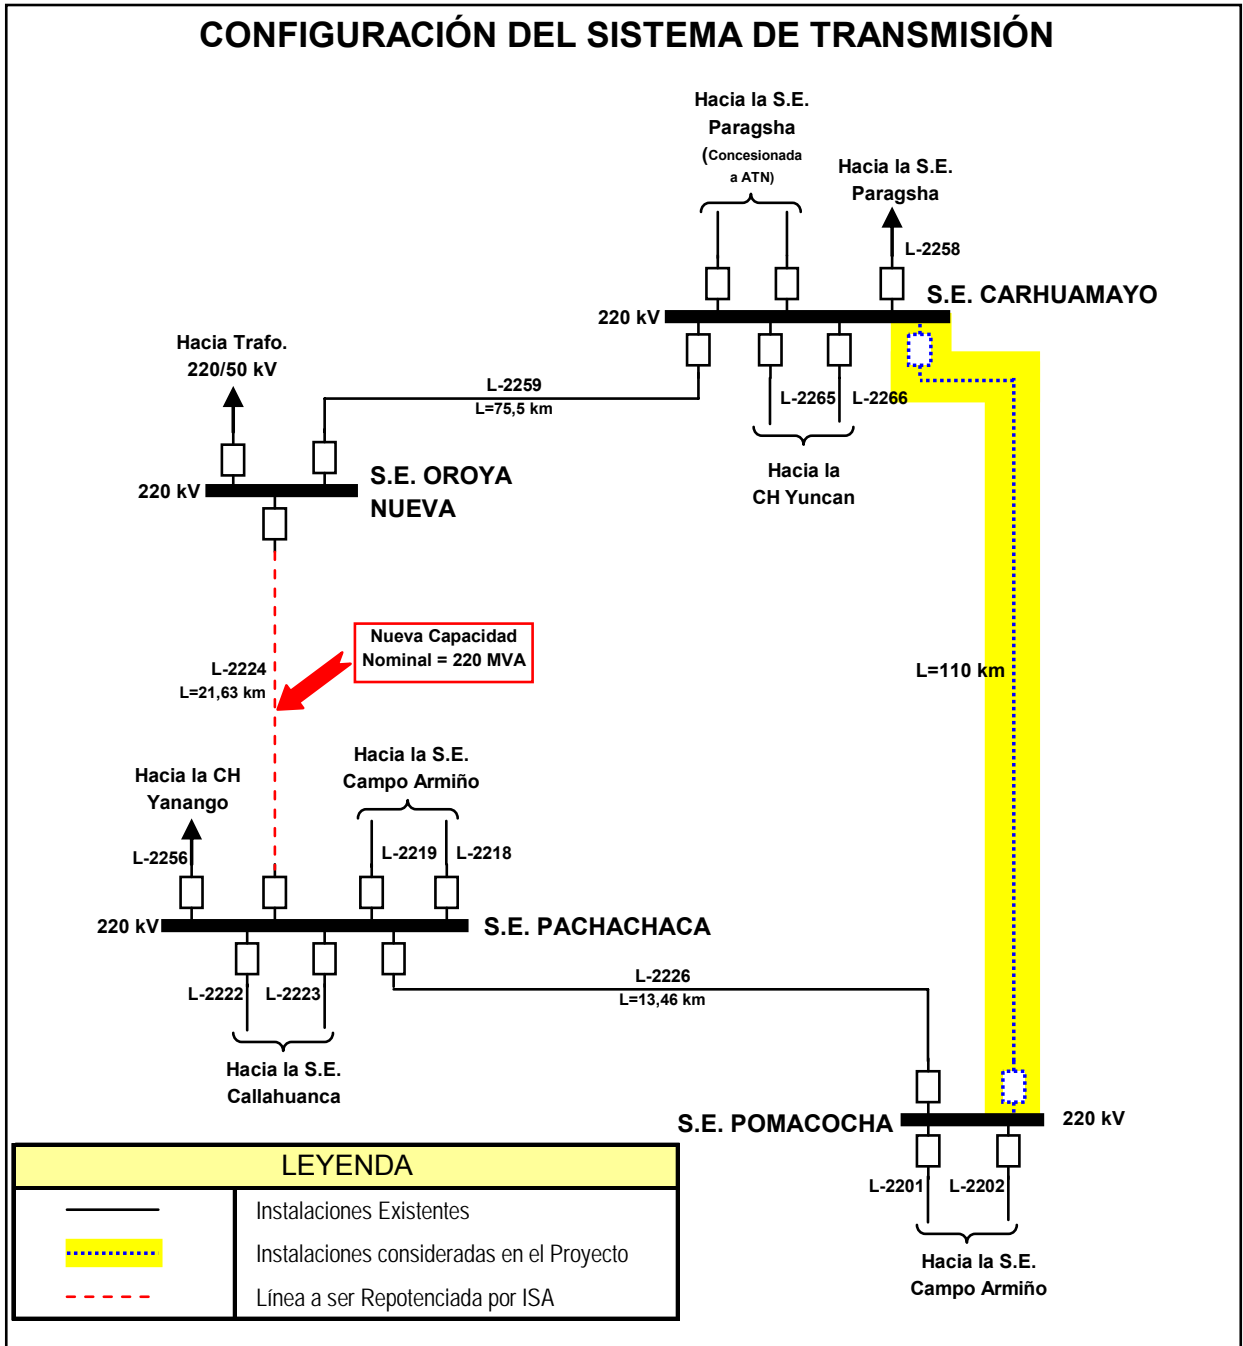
CONFIGURACIÓN DEL SISTEMA DE TRANSMISIÓN

Hacia la S.E. Paragsha (Concesionada a ATN)

Hacia la S.E. Paragsha

L-2258

S.E. CARHUAMAYO

220 kV

Hacia Trafo. 220/50 kV

L-2259
L=75,5 km

L-2265
L-2266

Hacia la CH Yuncan

220 kV

S.E. OROYA NUEVA

Nueva Capacidad Nominal = 220 MVA

L-2224
L=21,63 km

L=110 km

Hacia la CH Yanango

Hacia la S.E. Campo Armiño

L-2256

L-2219
L-2218

220 kV

S.E. PACHACHACA

L-2226
L=13,46 km

L-2222
L-2223

Hacia la S.E. Callahuanca

S.E. POMACOCHA

220 kV

L-2201
L-2202

Hacia la S.E. Campo Armiño

| LEYENDA | |
|---|---|
| | Instalaciones Existentes |
| | Instalaciones consideradas en el Proyecto |
| | Línea a ser Repotenciada por ISA |